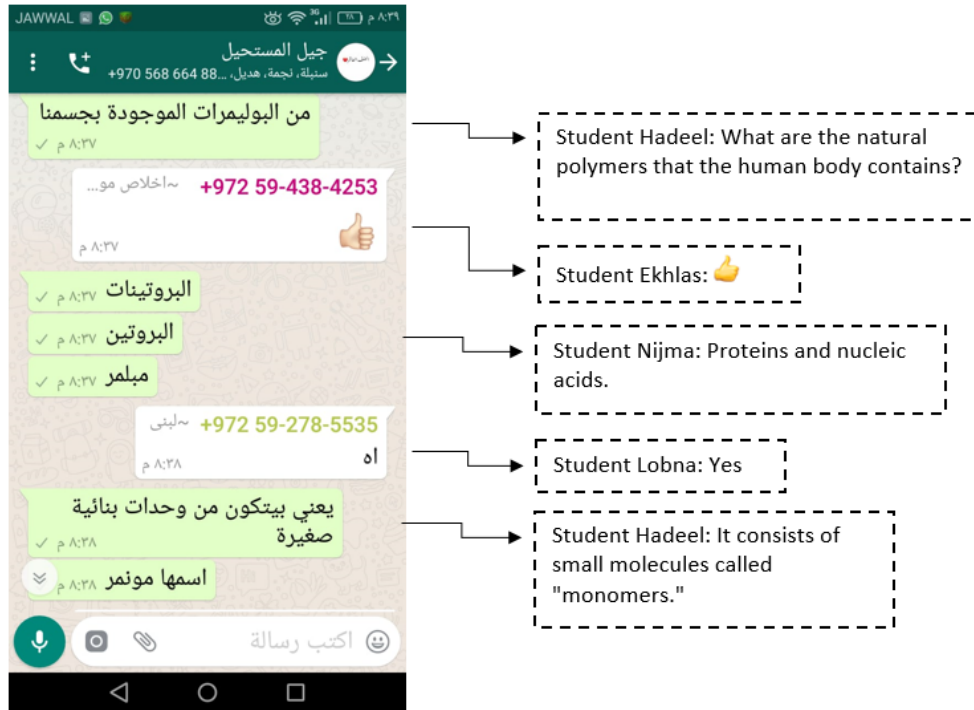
JAWWAL
٨:٣٩ م ٢٨

جيل المستحيل
سنبلة، نجمة، هديل، ...970 568 664 88+

من البوليمرات الموجودة بجسمنا
٨:٣٧ م

972 59-438-4253+ ~اخلاص مو...
👍
٨:٣٧ م

البروتينات ٨:٣٧ م
البروتين ٨:٣٧ م
مبلمر ٨:٣٧ م

972 59-278-5535+ ~لبنى
اه
٨:٣٨ م

يعني بيتكون من وحدات بنائية صغيرة
٨:٣٨ م

اسمها مونمر ٨:٣٨ م

اكتب رسالة

Student Hadeel: What are the natural polymers that the human body contains?

Student Ekhlas: 👍

Student Nijma: Proteins and nucleic acids.

Student Lobna: Yes

Student Hadeel: It consists of small molecules called "monomers."